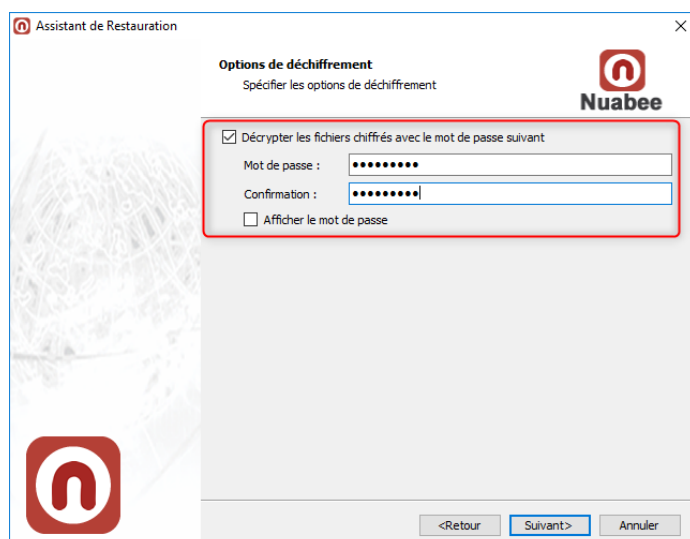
Assistant de Restauration

×

Options de déchiffrement

Spécifier les options de déchiffrement

Nuabee

☑ Décrypter les fichiers chiffrés avec le mot de passe suivant

Mot de passe : •••••••••

Confirmation : •••••••••

☐ Afficher le mot de passe

<Retour

Suivant>

Annuler